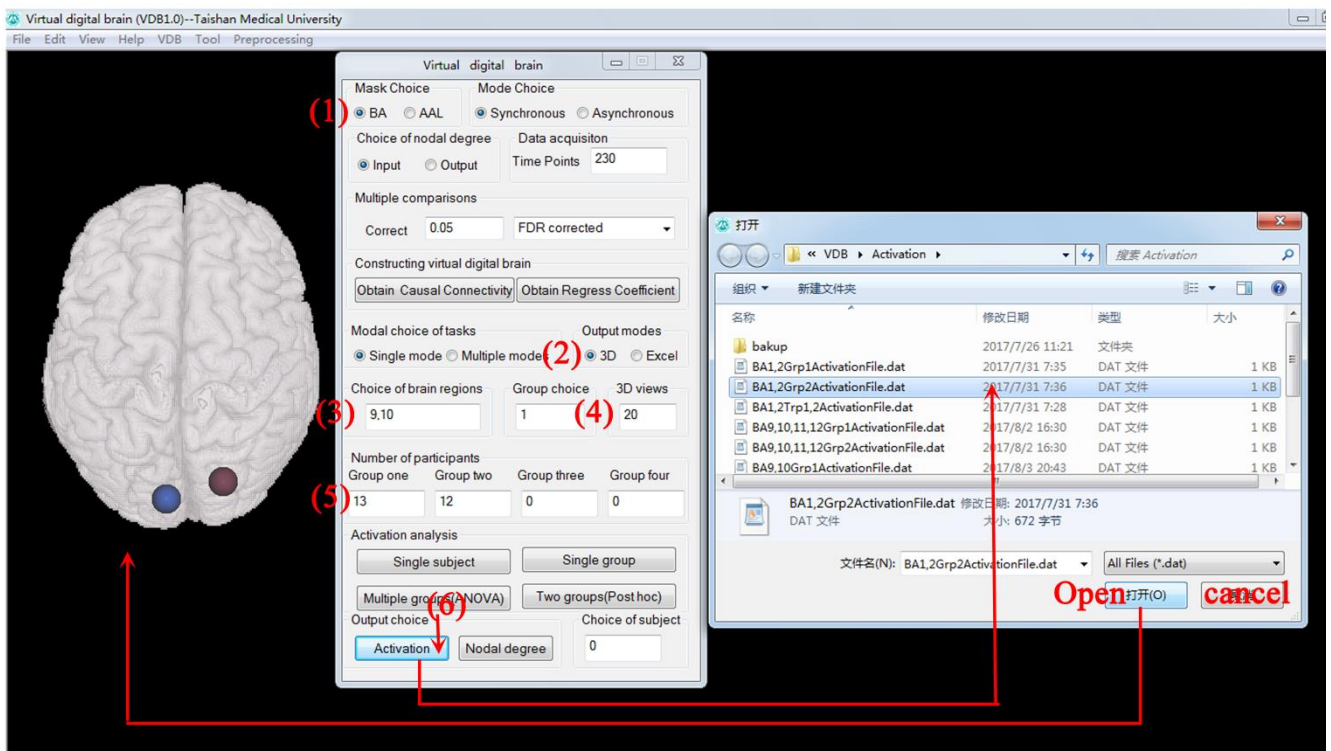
Virtual digital brain (VDB1.0)--Taishan Medical University

File Edit View Help VDB Tool Preprocessing

Virtual digital brain

Mask Choice
(1) BA AAL

Mode Choice
Synchronous Asynchronous

Choice of nodal degree
Input Output

Data acquisiton
Time Points 230

Multiple comparisons
Correct 0.05 FDR corrected

Constructing virtual digital brain
Obtain Causal Connectivity Obtain Regress Coefficient

Modal choice of tasks
Single mode Multiple modes

Output modes
(2) 3D Excel

Choice of brain regions
(3) 9,10

Group choice
1

3D views
(4) 20

Number of participants
Group one Group two Group three Group four
(5) 13 12 0 0

Activation analysis
Single subject Single group
Multiple groups(ANOVA) Two groups(Post hoc)

(6)

Output choice
Activation Nodal degree

Choice of subject
0

打开

« VDB ▸ Activation ▸

搜索 Activation

组织 ▾ 新建文件夹

| 名称 | 修改日期 | 类型 | 大小 |
|---|---|---|---|
| bakup | 2017/7/26 11:21 | 文件夹 | |
| BA1,2Grp1ActivationFile.dat | 2017/7/31 7:35 | DAT 文件 | 1 KB |
| BA1,2Grp2ActivationFile.dat | 2017/7/31 7:36 | DAT 文件 | 1 KB |
| BA1,2Trp1,2ActivationFile.dat | 2017/7/31 7:28 | DAT 文件 | 1 KB |
| BA9,10,11,12Grp1ActivationFile.dat | 2017/8/2 16:30 | DAT 文件 | 1 KB |
| BA9,10,11,12Grp2ActivationFile.dat | 2017/8/2 16:30 | DAT 文件 | 1 KB |
| BA9,10Grp1ActivationFile.dat | 2017/8/3 20:43 | DAT 文件 | 1 KB |

BA1,2Grp2ActivationFile.dat 修改日期: 2017/7/31 7:36
DAT 文件 大小: 672 字节

文件名(N): BA1,2Grp2ActivationFile.dat
All Files (*.dat)

Open 打开(O) cancel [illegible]